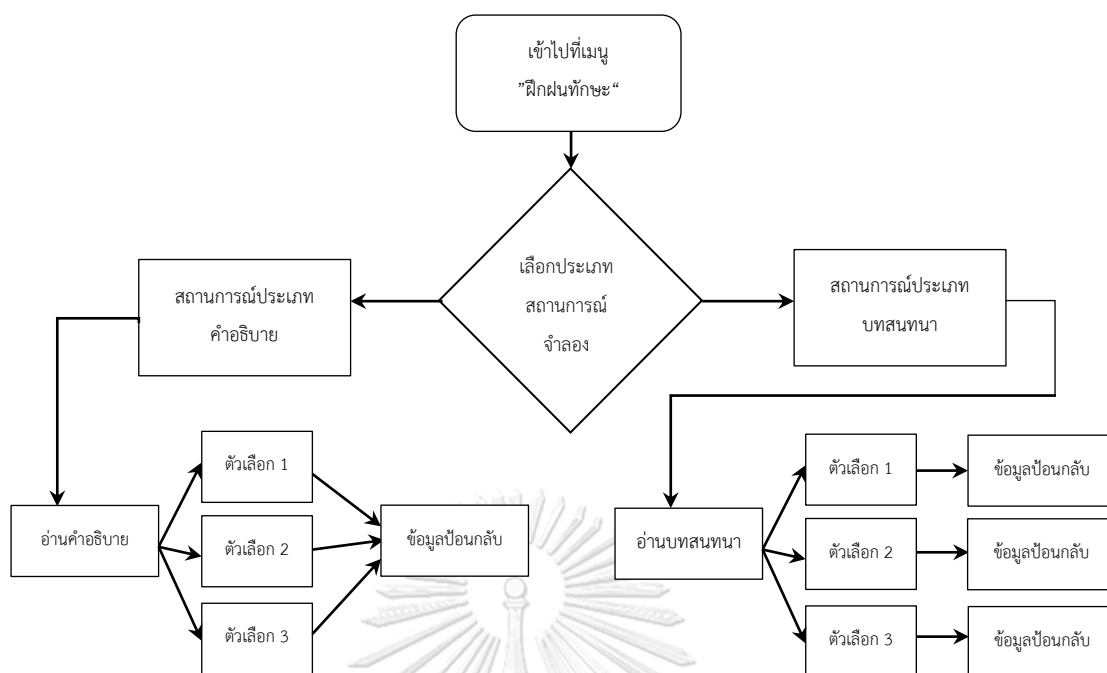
เข้าไปที่เมนู
"ฝึกฝนทักษะ"

เลือกประเภท
สถานการณ์
จำลอง

สถานการณ์ประเภท
คำอธิบาย

สถานการณ์ประเภท
บทสนทนา

อ่านคำอธิบาย

ตัวเลือก 1

ตัวเลือก 2

ตัวเลือก 3

ข้อมูลป้อนกลับ

อ่านบทสนทนา

ตัวเลือก 1

ข้อมูลป้อนกลับ

ตัวเลือก 2

ข้อมูลป้อนกลับ

ตัวเลือก 3

ข้อมูลป้อนกลับ